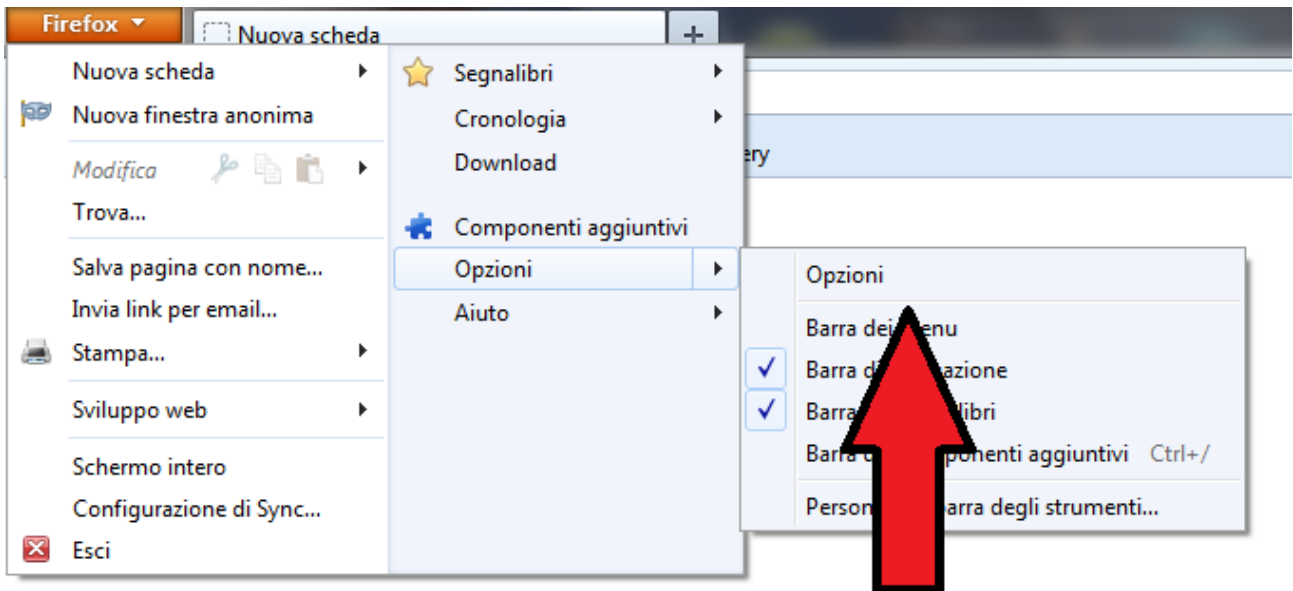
Firefox

Nuova scheda

+

Nuova scheda

Nuova finestra anonima

Modifica

Trova...

Salva pagina con nome...

Invia link per email...

Stampa...

Sviluppo web

Schermo intero

Configurazione di Sync...

Esci

Segnalibri

Cronologia

Download

Componenti aggiuntivi

Opzioni

Aiuto

ery

Opzioni

Barra dei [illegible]enu

Barra d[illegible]azione

Barra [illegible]libri

Barra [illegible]ponenti aggiuntivi Ctrl+/

Person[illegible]arra degli strumenti...